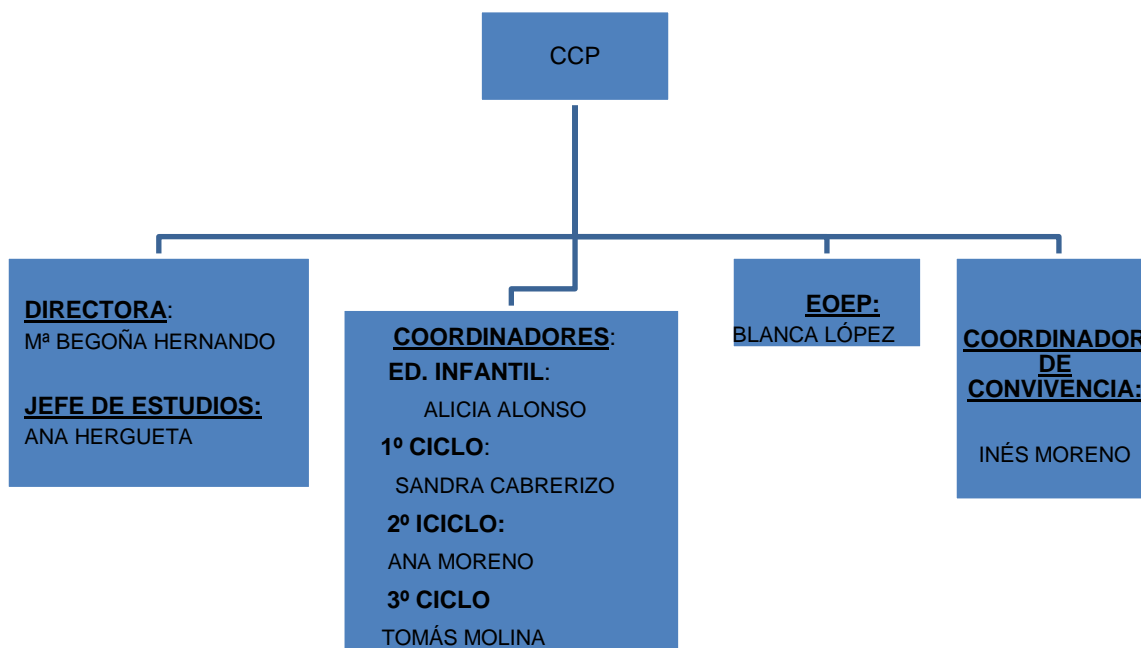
CCP

DIRECTORA:
Mª BEGOÑA HERNANDO

JEFE DE ESTUDIOS:
ANA HERGUETA

COORDINADORES:
ED. INFANTIL:
ALICIA ALONSO
1º CICLO:
SANDRA CABRERIZO
2º ICICLO:
ANA MORENO
3º CICLO
TOMÁS MOLINA

EOEP:
BLANCA LÓPEZ

COORDINADOR
DE
CONVIVENCIA:

INÉS MORENO